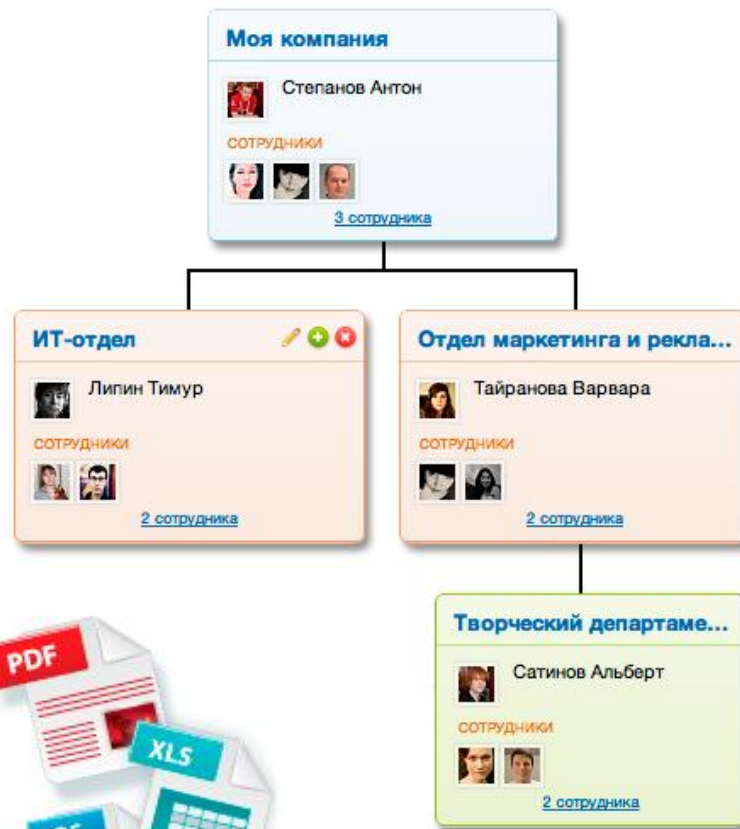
Моя компания

Степанов Антон

СОТРУДНИКИ

3 сотрудника

ИТ-отдел

Липин Тимур

СОТРУДНИКИ

2 сотрудника

Отдел маркетинга и рекла...

Тайранова Варвара

СОТРУДНИКИ

2 сотрудника

Творческий департаме...

Сатинов Альберт

СОТРУДНИКИ

2 сотрудника

PDF

XLS